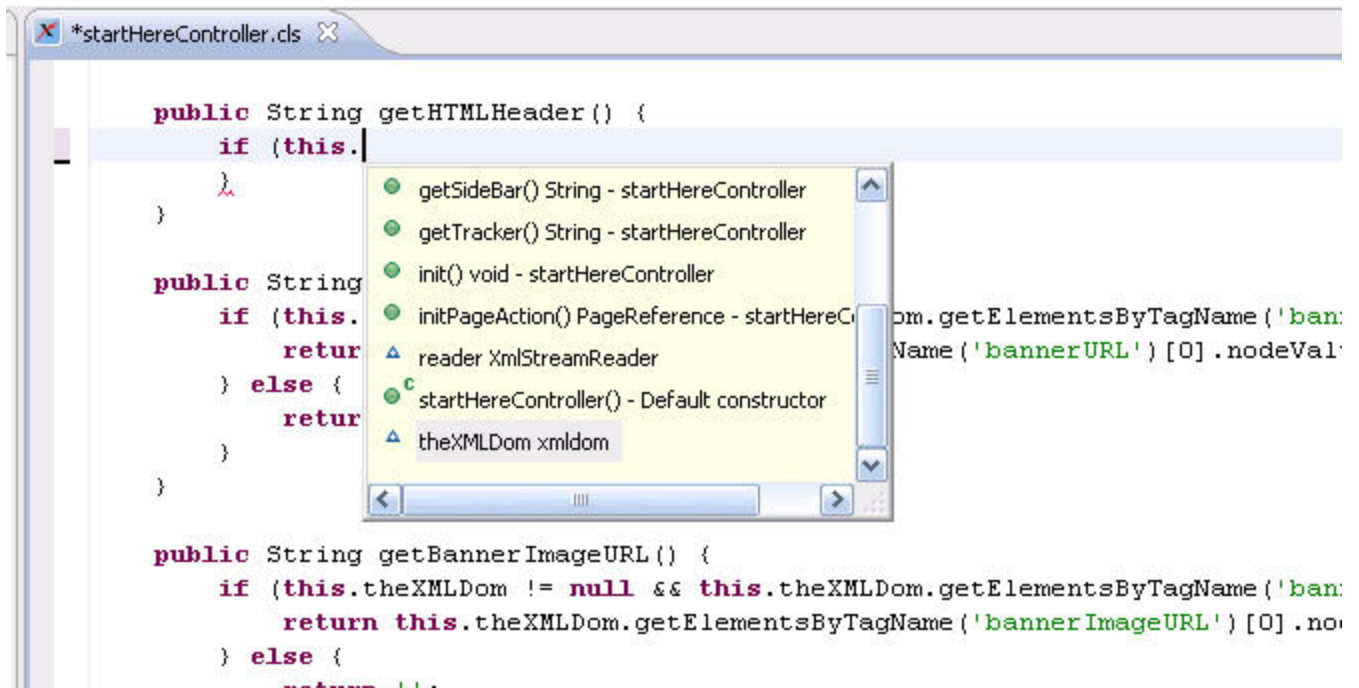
*startHereController.cls

public String getHTMLHeader() {
    if (this.
    }
}

public String
    if (this.
        retur
    } else {
        retur
    }
}

getSideBar() String - startHereController
getTracker() String - startHereController
init() void - startHereController
initPageAction() PageReference - startHereC
reader XmlStreamReader
startHereController() - Default constructor
theXMLDom xmldom

om.getElementsByTagName('ban
Name('bannerURL')[0].nodeVal

public String getBannerImageURL() {
    if (this.theXMLDom != null && this.theXMLDom.getElementsByTagName('ban
        return this.theXMLDom.getElementsByTagName('bannerImageURL')[0].no
    } else {
        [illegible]